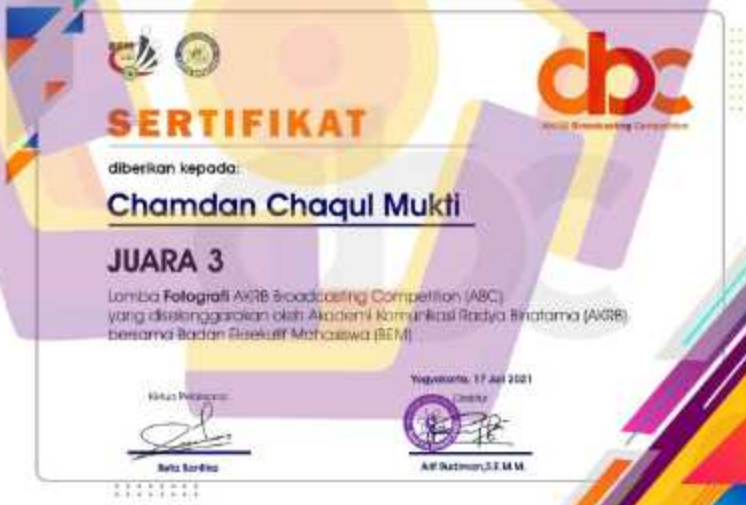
abc
AKRB Broadcasting Competition

SERTIFIKAT

diberikan kepada:

Chamdan Chaqul Mukti

JUARA 3

Lomba Fotografi AKRB Broadcasting Competition (ABC) yang diselenggarakan oleh Akademi Komunikasi Radya Binatama (AKRB) bersama Badan Eksekutif Mahasiswa (BEM)

Yogyakarta, 17 Juli 2021

Ketua Pelaksana

Direktur

Reta Sardita

Arif Budiman, S.E.M.M.